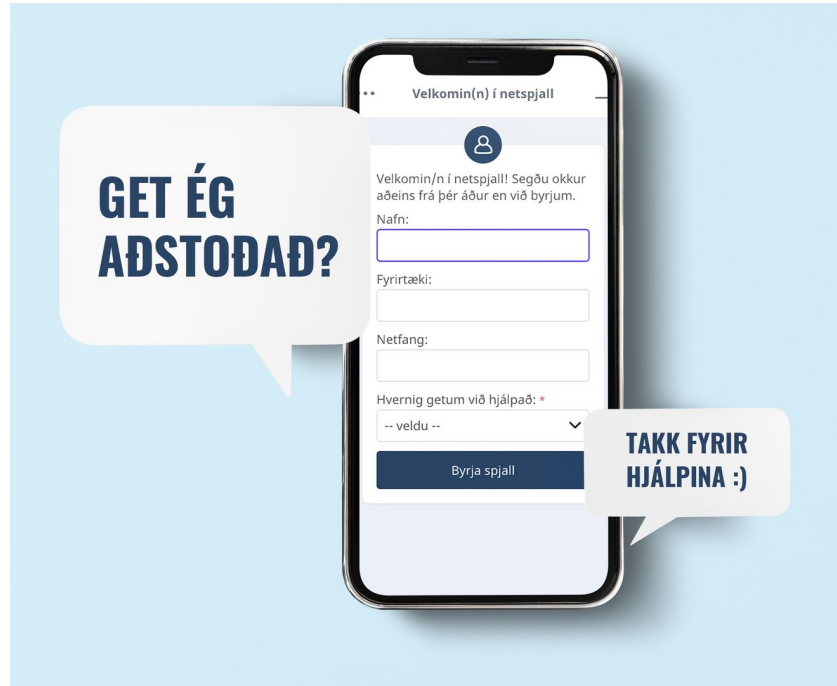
GET ÉG AÐSTOÐAÐ?

Velkomin(n) í netspjall

Velkomin/n í netspjall! Segðu okkur aðeins frá þér áður en við byrjum.

Nafn:

Fyrirtæki:

Netfang:

Hvernig getum við hjálpað: *

-- veldu --

Byrja spjall

TAKK FYRIR HJÁLPINA :)